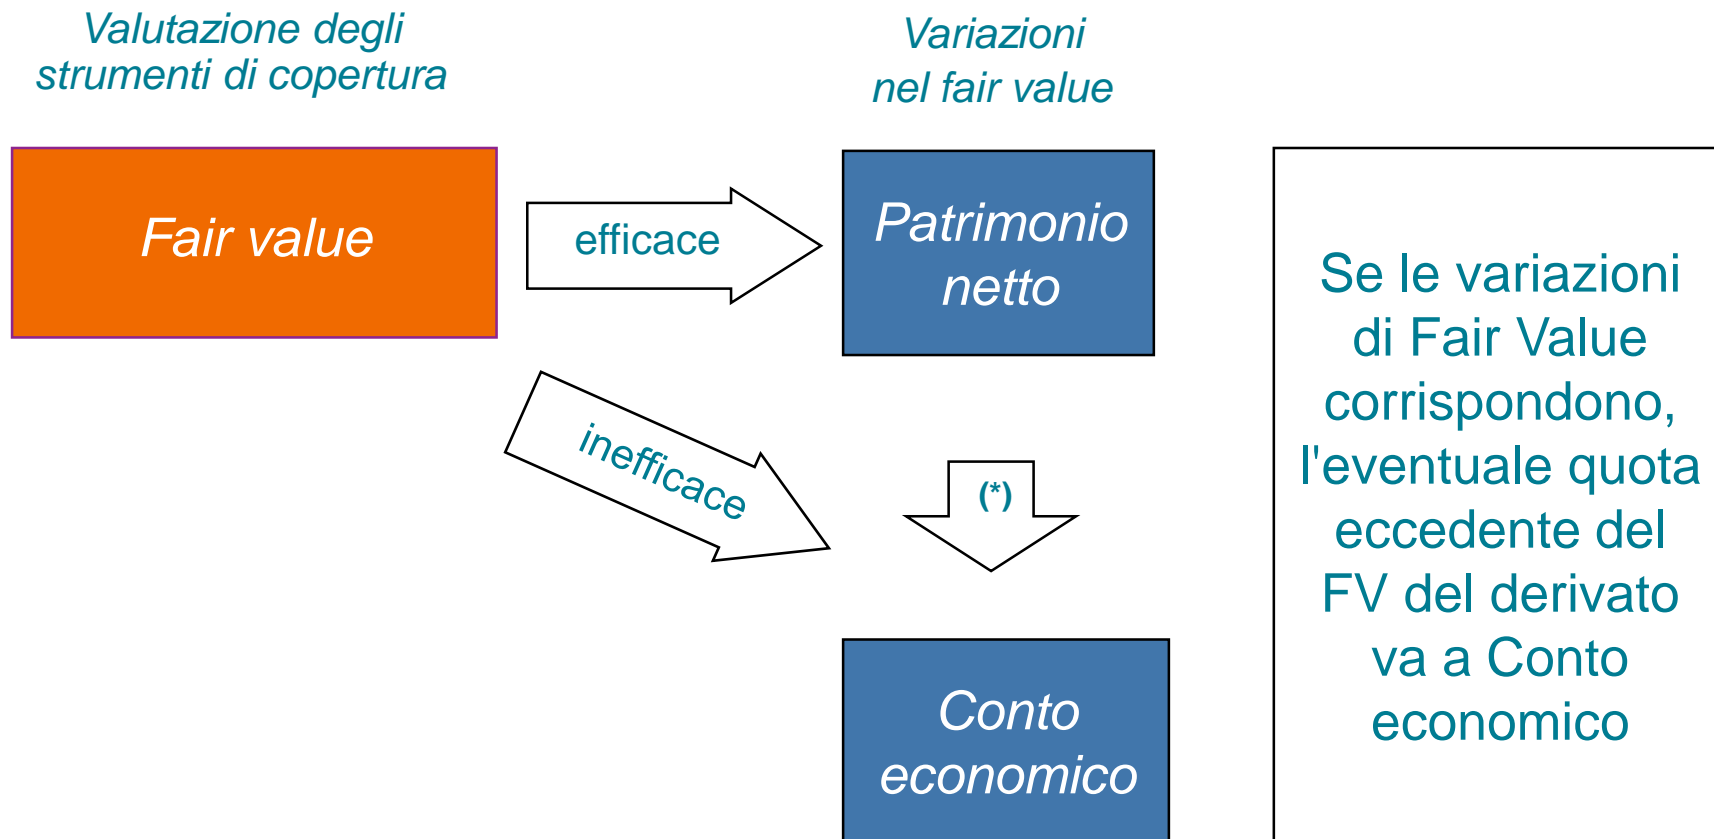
Valutazione degli strumenti di copertura

Variazioni nel fair value

Fair value

efficace

Patrimonio netto

inefficace

(*)

Conto economico

Se le variazioni di Fair Value corrispondono, l'eventuale quota eccedente del FV del derivato va a Conto economico